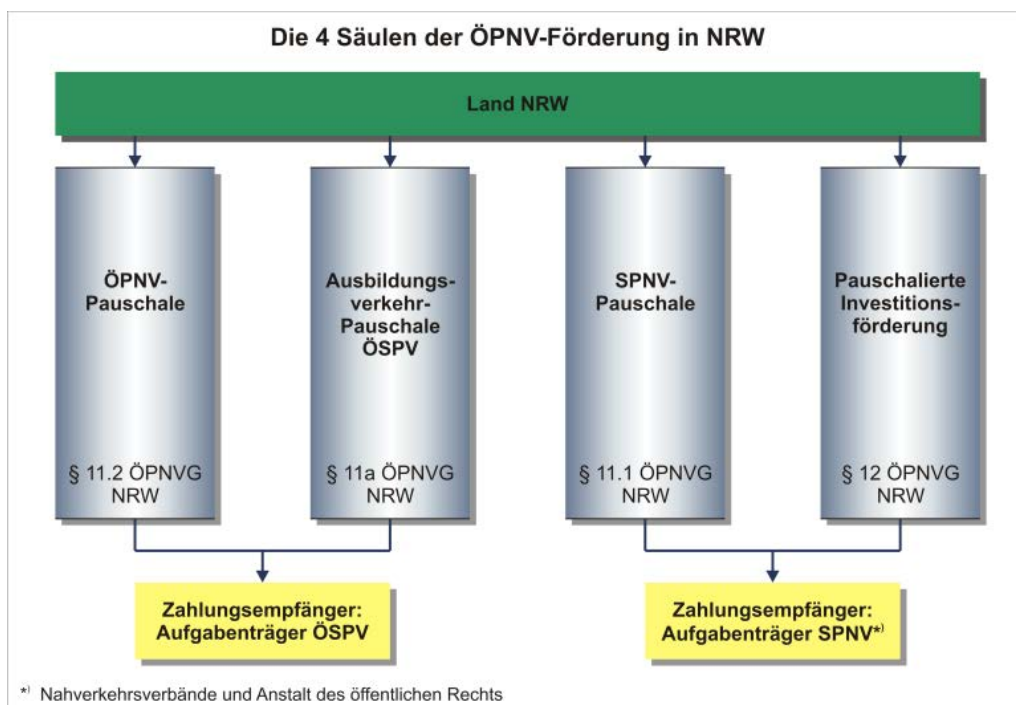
Die 4 Säulen der ÖPNV-Förderung in NRW

Land NRW

ÖPNV-Pauschale

§ 11.2 ÖPNVG NRW

Ausbildungsverkehr-Pauschale ÖSPV

§ 11a ÖPNVG NRW

SPNV-Pauschale

§ 11.1 ÖPNVG NRW

Pauschalierte Investitionsförderung

§ 12 ÖPNVG NRW

Zahlungsempfänger: Aufgabenträger ÖSPV

Zahlungsempfänger: Aufgabenträger SPNV*)

*) Nahverkehrsverbände und Anstalt des öffentlichen Rechts